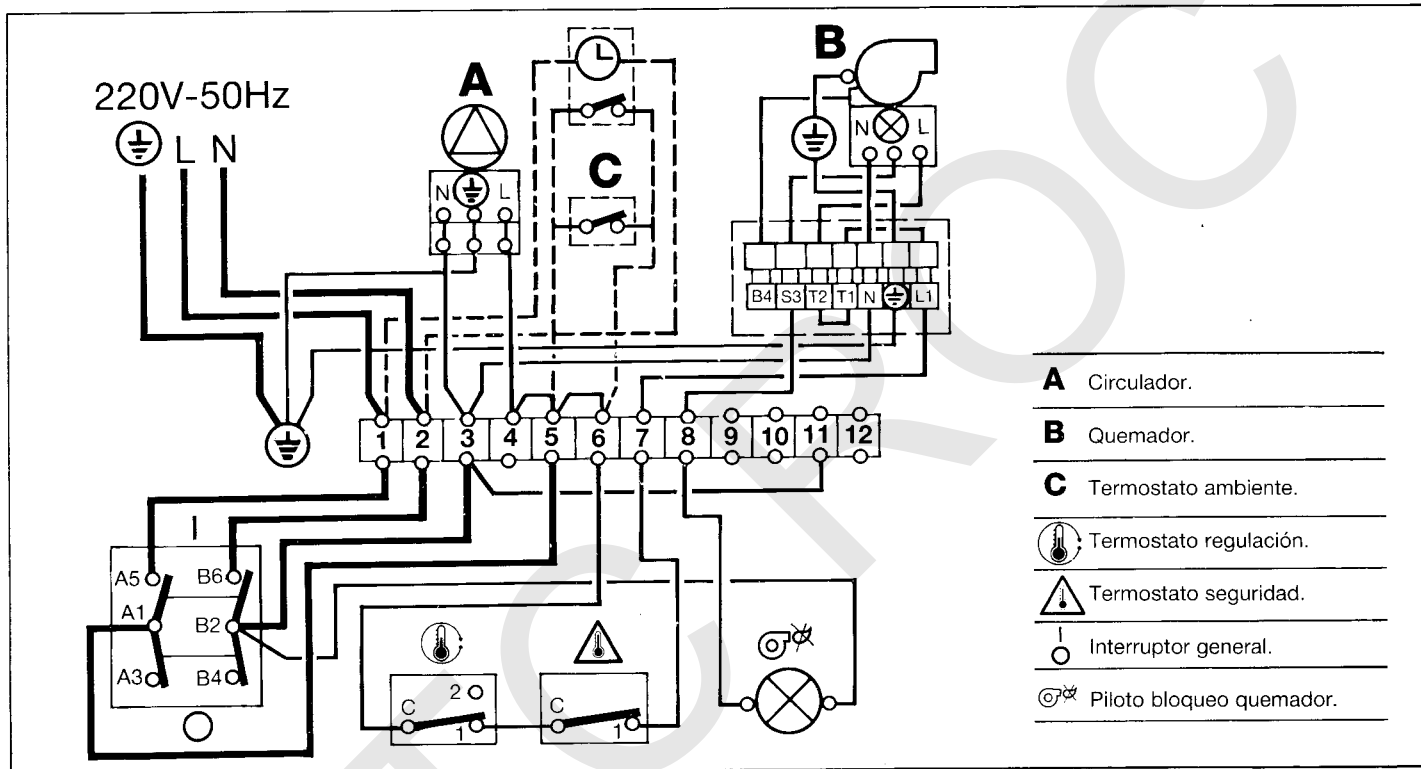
220V-50Hz
L N

A
N L

C

B
N L

B4 S3 T2 T1 N L1

1 2 3 4 5 6 7 8 9 10 11 12

A5 B6
A1 B2
A3 B4

C 2
1
C
1

**A** Circulador.

**B** Quemador.

**C** Termostato ambiente.

Termostato regulación.

Termostato seguridad.

Interruptor general.

Piloto bloqueo quemador.

TECROC